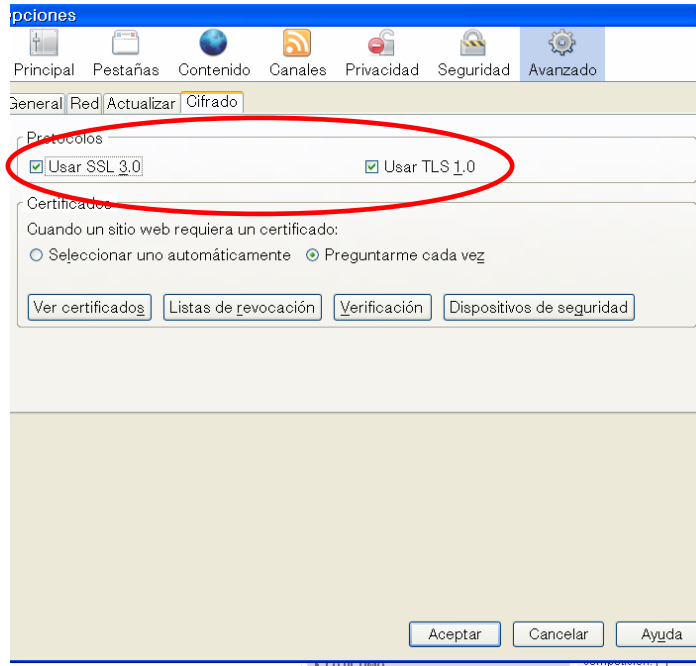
pciones

Principal Pestañas Contenido Canales Privacidad Seguridad Avanzado

General Red Actualizar Cifrado

Protocolos

Usar SSL 3.0

Usar TLS 1.0

Certificados

Cuando un sitio web requiera un certificado:

Seleccionar uno automáticamente

Preguntarme cada vez

Ver certificados

Listas de revocación

Verificación

Dispositivos de seguridad

Aceptar

Cancelar

Ayuda